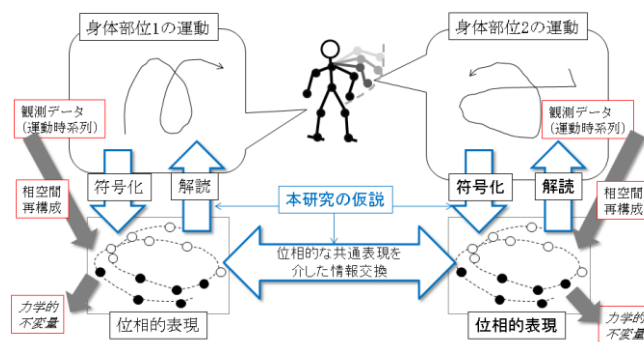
身体部位1の運動

身体部位2の運動

観測データ
(運動時系列)

観測データ
(運動時系列)

相空間
再構成

相空間
再構成

符号化

解読

符号化

解読

本研究の仮説

位相的な共通表現を
介した情報交換

力学的
不変量

力学的
不変量

位相的表現

位相的表現